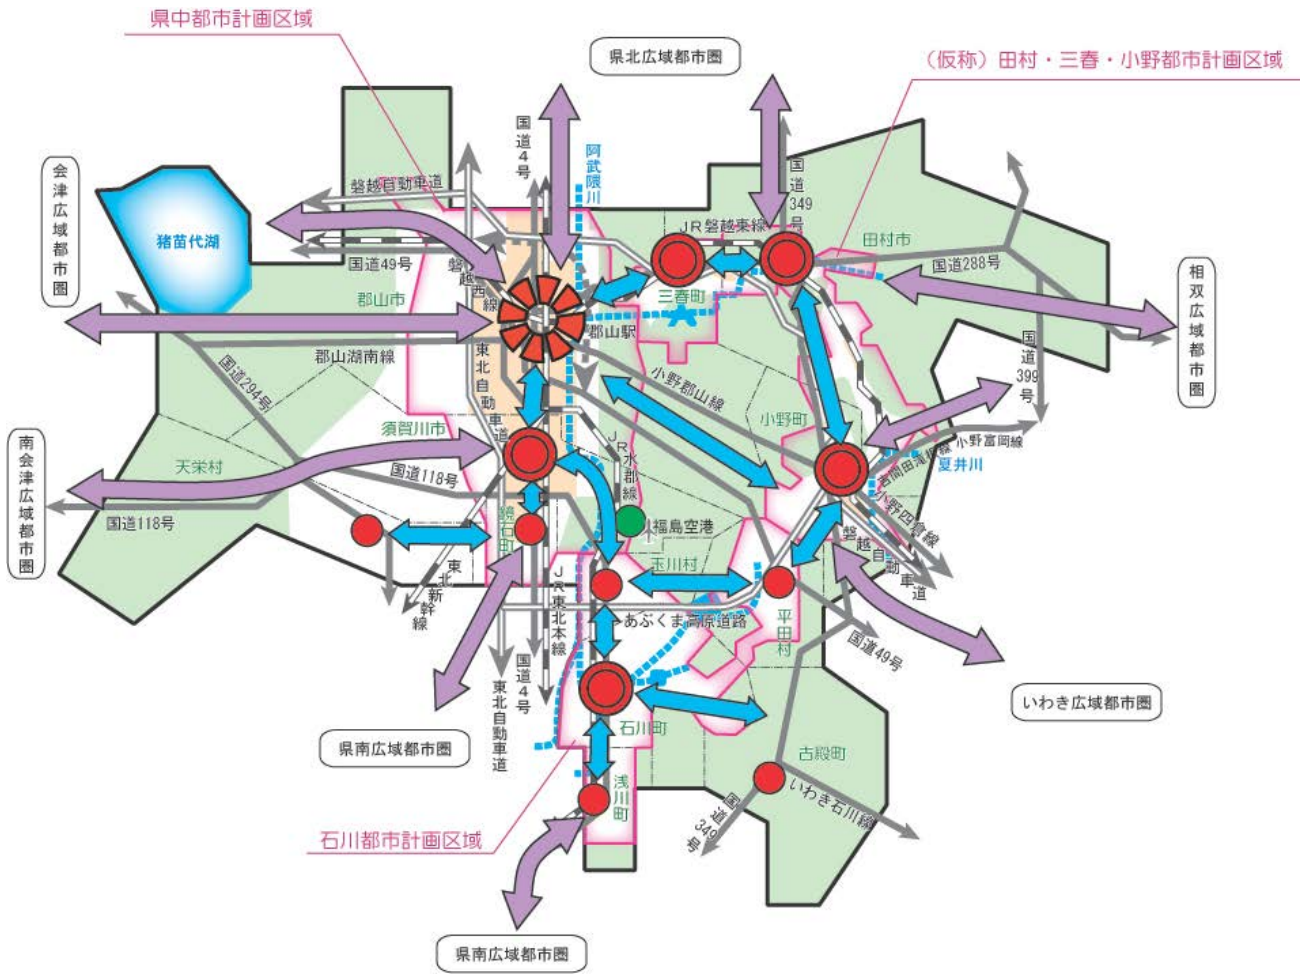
県中都市計画区域

県北広域都市圏

（仮称）田村・三春・小野都市計画区域

会津広域都市圏

猪苗代湖

国道4号

阿武隈川

磐越自動車道

国道349号

JR磐越東線

田村市

国道49号

磐越西線

三春町

国道288号

相双広域都市圏

郡山市

郡山駅

郡山湖南線

東北自動車道

小野郡山線

国道399号

国道294号

小野町

小野富岡線

須賀川市

JR水郡線

吉間田滝根線

夏井川

南会津広域都市圏

天栄村

国道118号

小野四倉線

国道118号

福島空港

鏡石町

磐越自動車道

東北新幹線

玉川村

JR東北本線

あぶくま高原道路

平田村

国道49号

国道4号

東北自動車道

石川町

いわき広域都市圏

県南広域都市圏

古殿町

浅川町

いわき石川線

国道349号

石川都市計画区域

県南広域都市圏